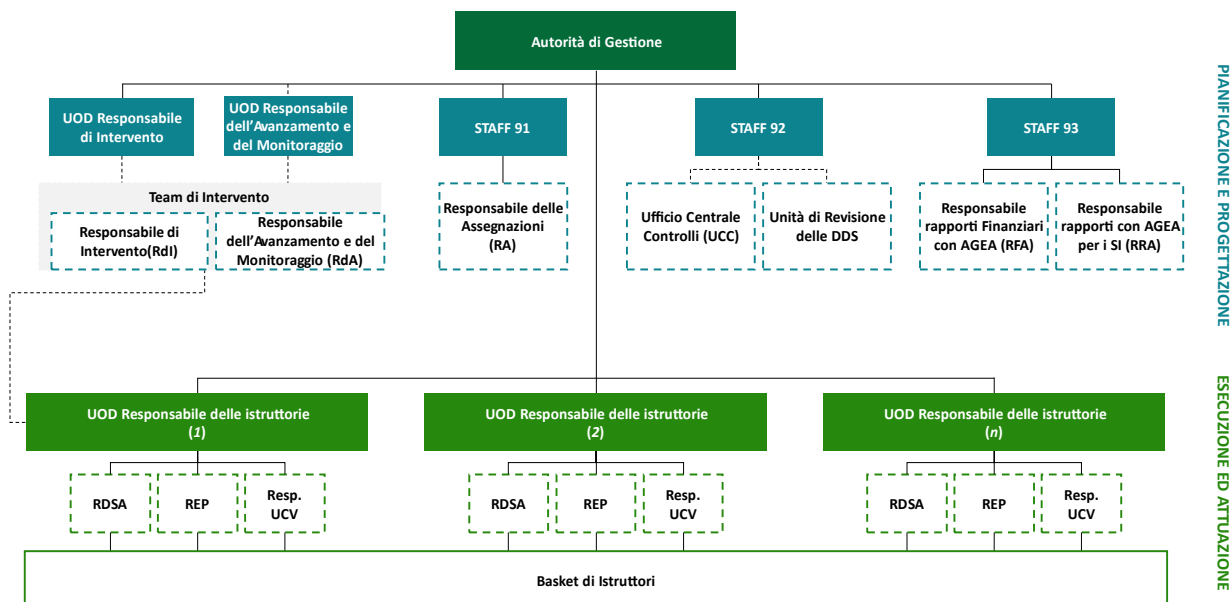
Autorità di Gestione

UOD Responsabile di Intervento

UOD Responsabile dell'Avanzamento e del Monitoraggio

STAFF 91

STAFF 92

STAFF 93

PIANIFICAZIONE E PROGETTAZIONE

Team di Intervento

Responsabile di Intervento(RdI)

Responsabile dell'Avanzamento e del Monitoraggio (RdA)

Responsabile delle Assegnazioni (RA)

Ufficio Centrale Controlli (UCC)

Unità di Revisione delle DDS

Responsabile rapporti Finanziari con AGEA (RFA)

Responsabile rapporti con AGEA per i SI (RRA)

UOD Responsabile delle istruttorie (*1*)

UOD Responsabile delle istruttorie (*2*)

UOD Responsabile delle istruttorie (*n*)

ESECUZIONE ED ATTUAZIONE

RDSA

REP

Resp. UCV

RDSA

REP

Resp. UCV

RDSA

REP

Resp. UCV

Basket di Istruttori